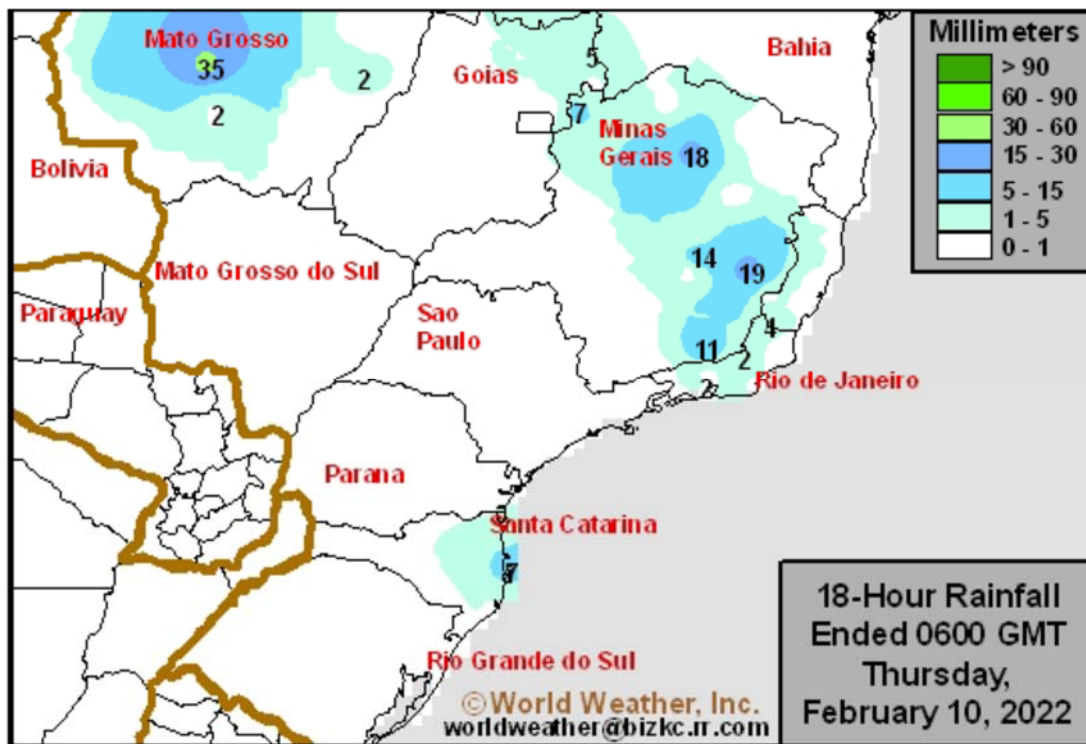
Mato Grosso
35
2
2
Goias
5
7
Bahia
Minas Gerais
18
Bolivia
14
19
Mato Grosso do Sul
Paraguay
Sao Paulo
4
11
2
2
Rio de Janeiro
Parana
Santa Catarina
7
Rio Grande do Sul

| Millimeters | |
|---|---|
| | > 90 |
| | 60 - 90 |
| | 30 - 60 |
| | 15 - 30 |
| | 5 - 15 |
| | 1 - 5 |
| | 0 - 1 |

18-Hour Rainfall Ended 0600 GMT Thursday, February 10, 2022

©World Weather, Inc.
worldweather@bizkc.rr.com